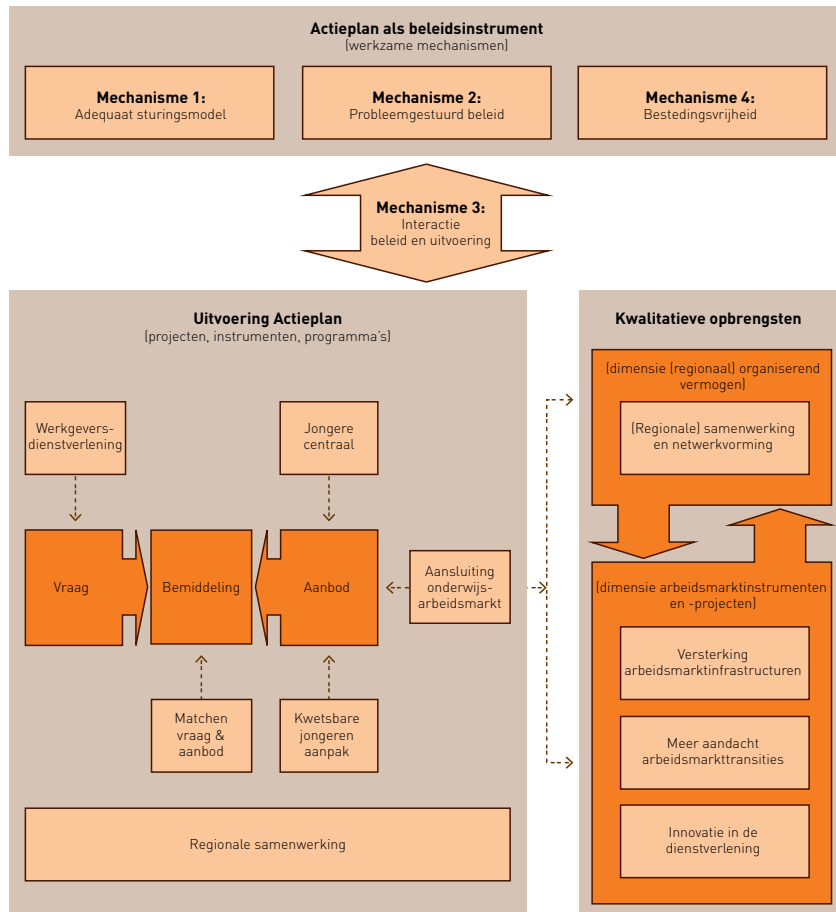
Actieplan als beleidsinstrument
(werkzame mechanismen)

Mechanisme 1:
Adequaat sturingsmodel

Mechanisme 2:
Probleemgestuurd beleid

Mechanisme 4:
Bestedingsvrijheid

Mechanisme 3:
Interactie
beleid en uitvoering

Uitvoering Actieplan
(projecten, instrumenten, programma's)

Werkgeversdienstverlening

Jongere centraal

Vraag

Bemiddeling

Aanbod

Aansluiting onderwijs-arbeidsmarkt

Matchen vraag & aanbod

Kwetsbare jongeren aanpak

Regionale samenwerking

Kwalitatieve opbrengsten

(dimensie (regionaal) organiserend vermogen)

(Regionale) samenwerking en netwerkvorming

(dimensie arbeidsmarktinstrumenten en -projecten)

Versterking arbeidsmarktinfrastructuren

Meer aandacht arbeidsmarkttransities

Innovatie in de dienstverlening